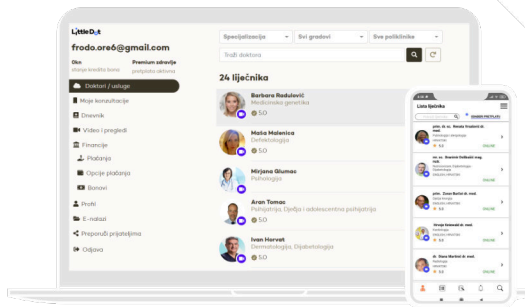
LittleDot
frodo.ore6@gmail.com
Dkn
stanje kredita: 0
Premium zdravlje
pretplata aktivna

Doktori / usluge
Moje konzultacije
Dnevnik
Video i pregledi
Financije
Plaćanja
Opcije plaćanja
Bonovi
Profil
E-nalazi
Preporuči prijateljima
Odjava

Specijalizacija
Svi gradovi
Sve poliklinike
Traži doktora

24 liječnika

Barbara Radulović
Medicinska genetika
5.0

Maša Malenica
Oftalmologija
5.0

Mirjana Glumac
Psihologija
5.0

Aron Tomac
Psihijatrija, Dječja i adolescentna psihijatrija
5.0

Ivan Horvat
Dermatologija, Dijabetologija
5.0

Lista liječnika
ODABIR PRETPLATE
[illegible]
ONLINE
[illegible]
ONLINE
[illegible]
ONLINE
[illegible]
ONLINE
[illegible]
ONLINE